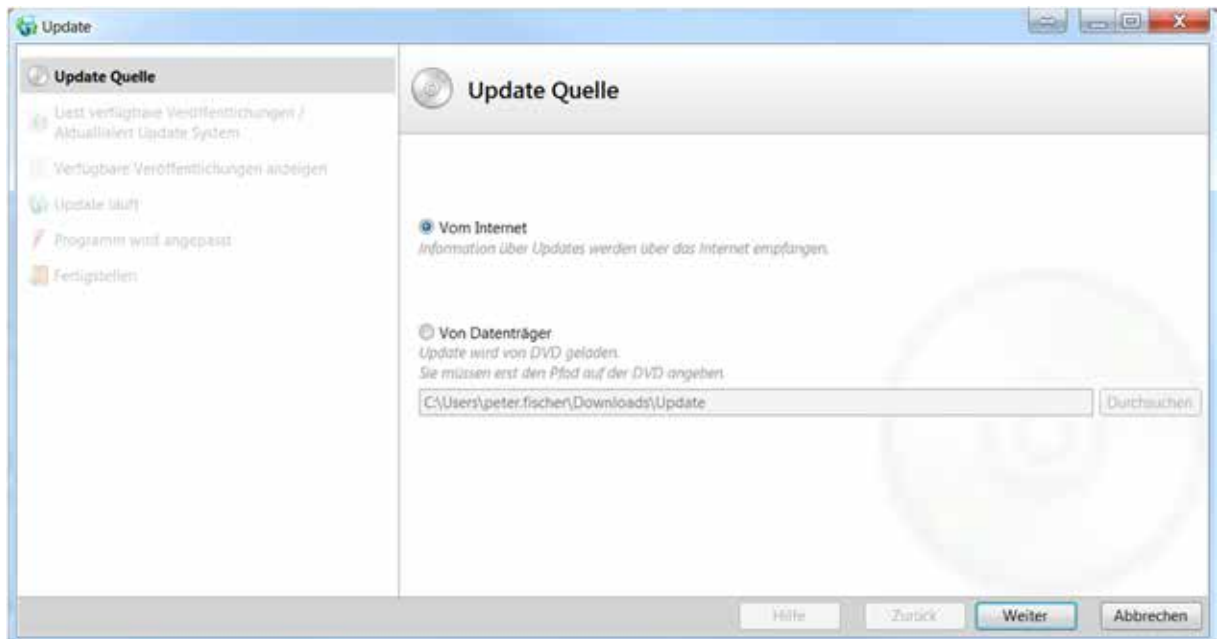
Update

Update Quelle

Liest verfügbare Veröffentlichungen / Aktualisiert Update System

Verfügbare Veröffentlichungen anzeigen

Update läuft

Programm wird angepasst

Fertigstellen

Update Quelle

Vom Internet
Information über Updates werden über das Internet empfangen.

Von Datenträger
Update wird von DVD geladen.
Sie müssen erst den Pfad auf der DVD angeben.

C:\Users\peter.fischer\Downloads\Update

Durchsuchen

Hilfe

Zurück

Weiter

Abbrechen